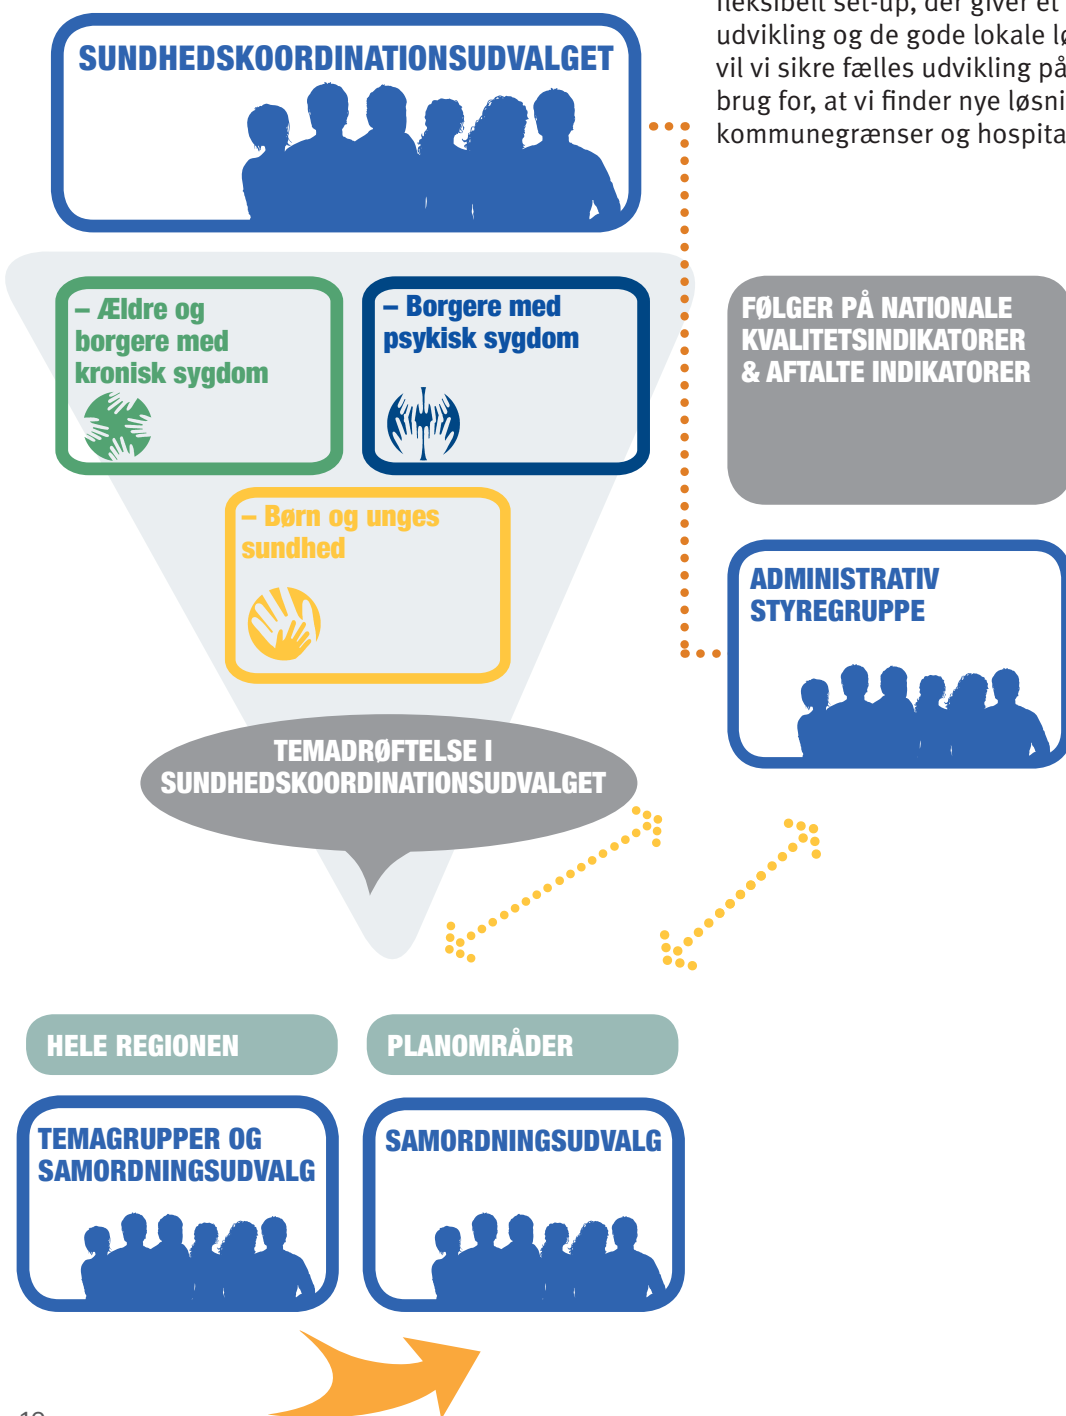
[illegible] set-up, der giver et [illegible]
udvikling og de gode lokale l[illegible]
vil vi sikre fælles udvikling på
brug for, at vi finder nye løsni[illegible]
kommunegrænser og hospita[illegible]

SUNDHEDSKOORDINATIONSUDVALGET

– Ældre og borgere med kronisk sygdom

– Borgere med psykisk sygdom

– Børn og unges sundhed

TEMADRØFTELSE I SUNDHEDSKOORDINATIONSUDVALGET

FØLGER PÅ NATIONALE KVALITETSINDIKATORER & AFTALTE INDIKATORER

ADMINISTRATIV STYREGRUPPE

HELE REGIONEN

PLANOMRÅDER

TEMAGRUPPER OG SAMORDNINGSUDVALG

SAMORDNINGSUDVALG

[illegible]